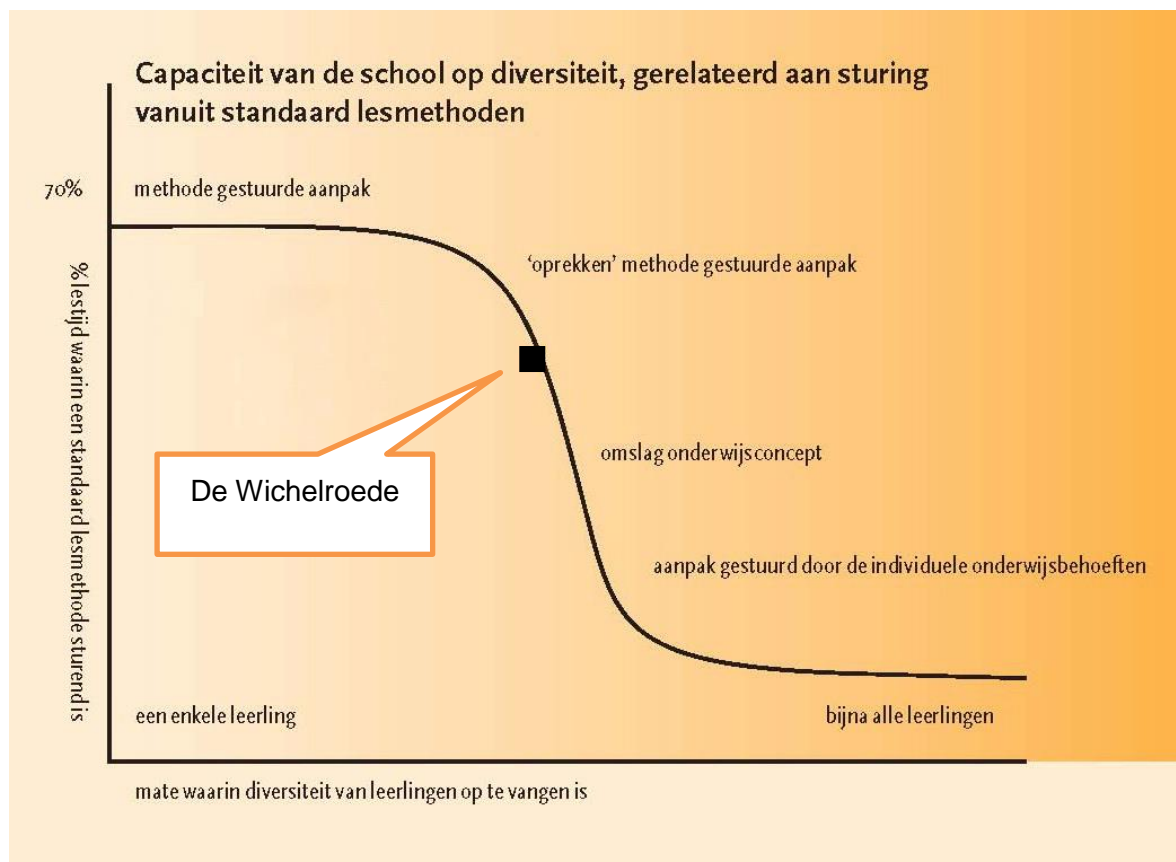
Capaciteit van de school op diversiteit, gerelateerd aan sturing vanuit standaard lesmethoden

70%

methode gestuurde aanpak

% lestijd waarin een standaard lesmethode sturend is

'oprekken' methode gestuurde aanpak

De Wichelroede

omslag onderwijsconcept

aanpak gestuurd door de individuele onderwijsbehoeften

een enkele leerling

bijna alle leerlingen

mate waarin diversiteit van leerlingen op te vangen is